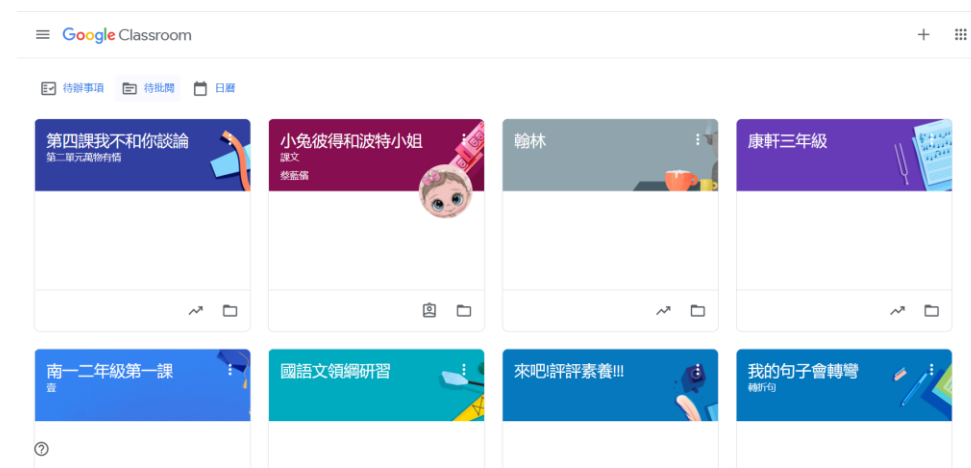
Google Classroom

待辦事項 待批閱 日曆

第四課我不和你談論
第二單元萬物有情

小兔彼得和波特小姐
課文
蔡藍儒

翰林

康軒三年級

南一二年級第一課
壹

國語文領綱研習

來吧!評評素養!!!

我的句子會轉彎
轉折句